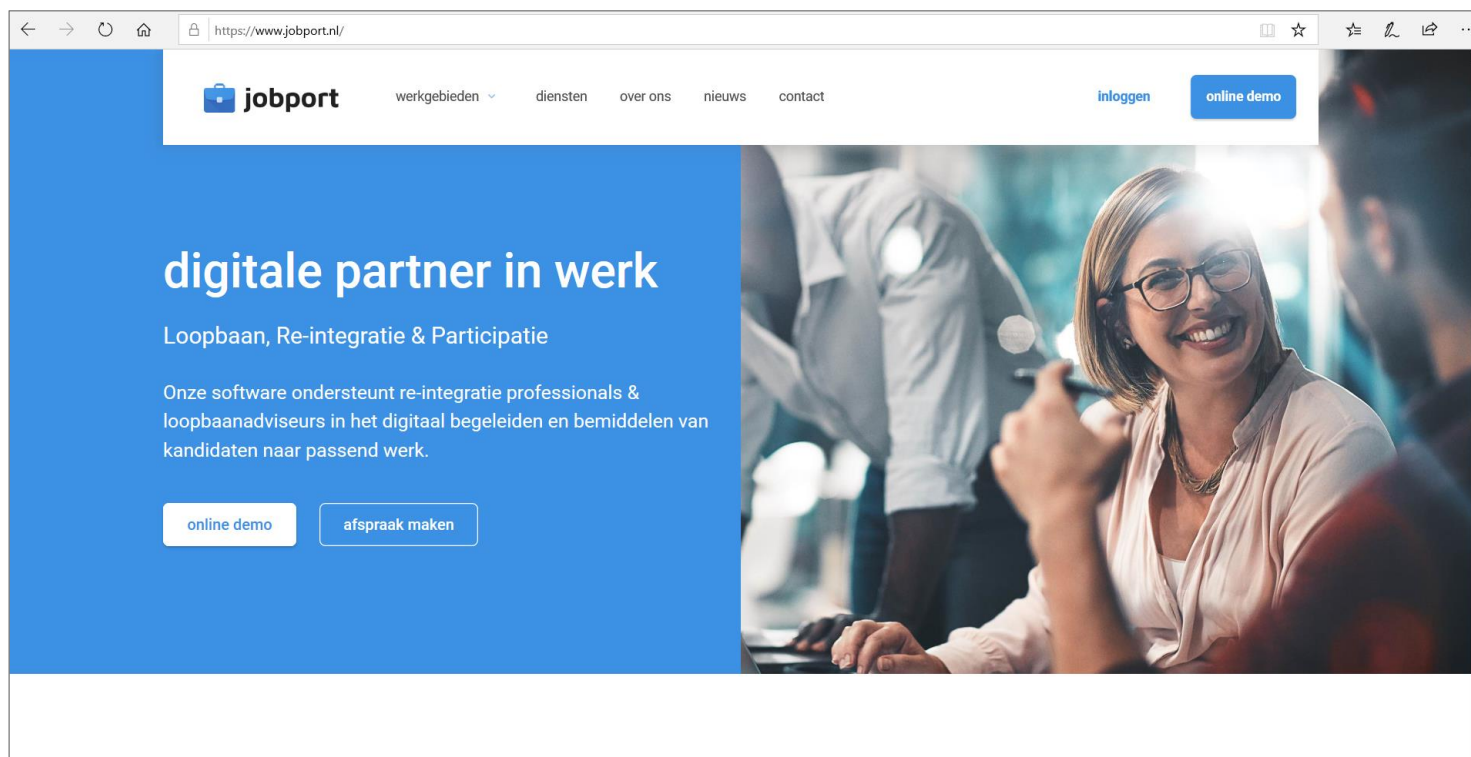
https://www.jobport.nl/

jobport

werkgebieden

diensten

over ons

nieuws

contact

inloggen

online demo

digitale partner in werk

Loopbaan, Re-integratie & Participatie

Onze software ondersteunt re-integratie professionals & loopbaanadviseurs in het digitaal begeleiden en bemiddelen van kandidaten naar passend werk.

online demo

afspraak maken